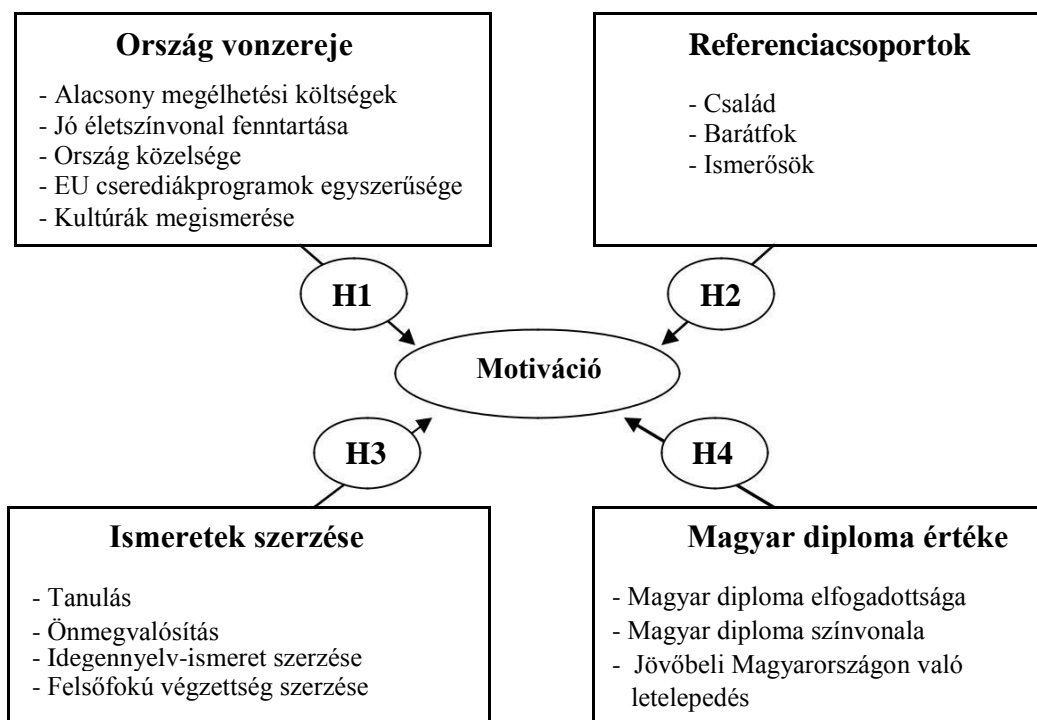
Ország vonzereje

- Alacsony megélhetési költségek
- Jó életszínvonal fenntartása
- Ország közelsége
- EU cserediákprogramok egyszerűsége
- Kultúrák megismerése

Referenciacsoportok

- Család
- Barátfok
- Ismerősök

H1

H2

Motiváció

H3

H4

Ismeretek szerzése

- Tanulás
- Önmegvalósítás
- Idegennyelv-ismeret szerzése
- Felsőfokú végzettség szerzése

Magyar diploma értéke

- Magyar diploma elfogadottsága
- Magyar diploma színvonala
- Jövőbeli Magyarországon való letelepedés